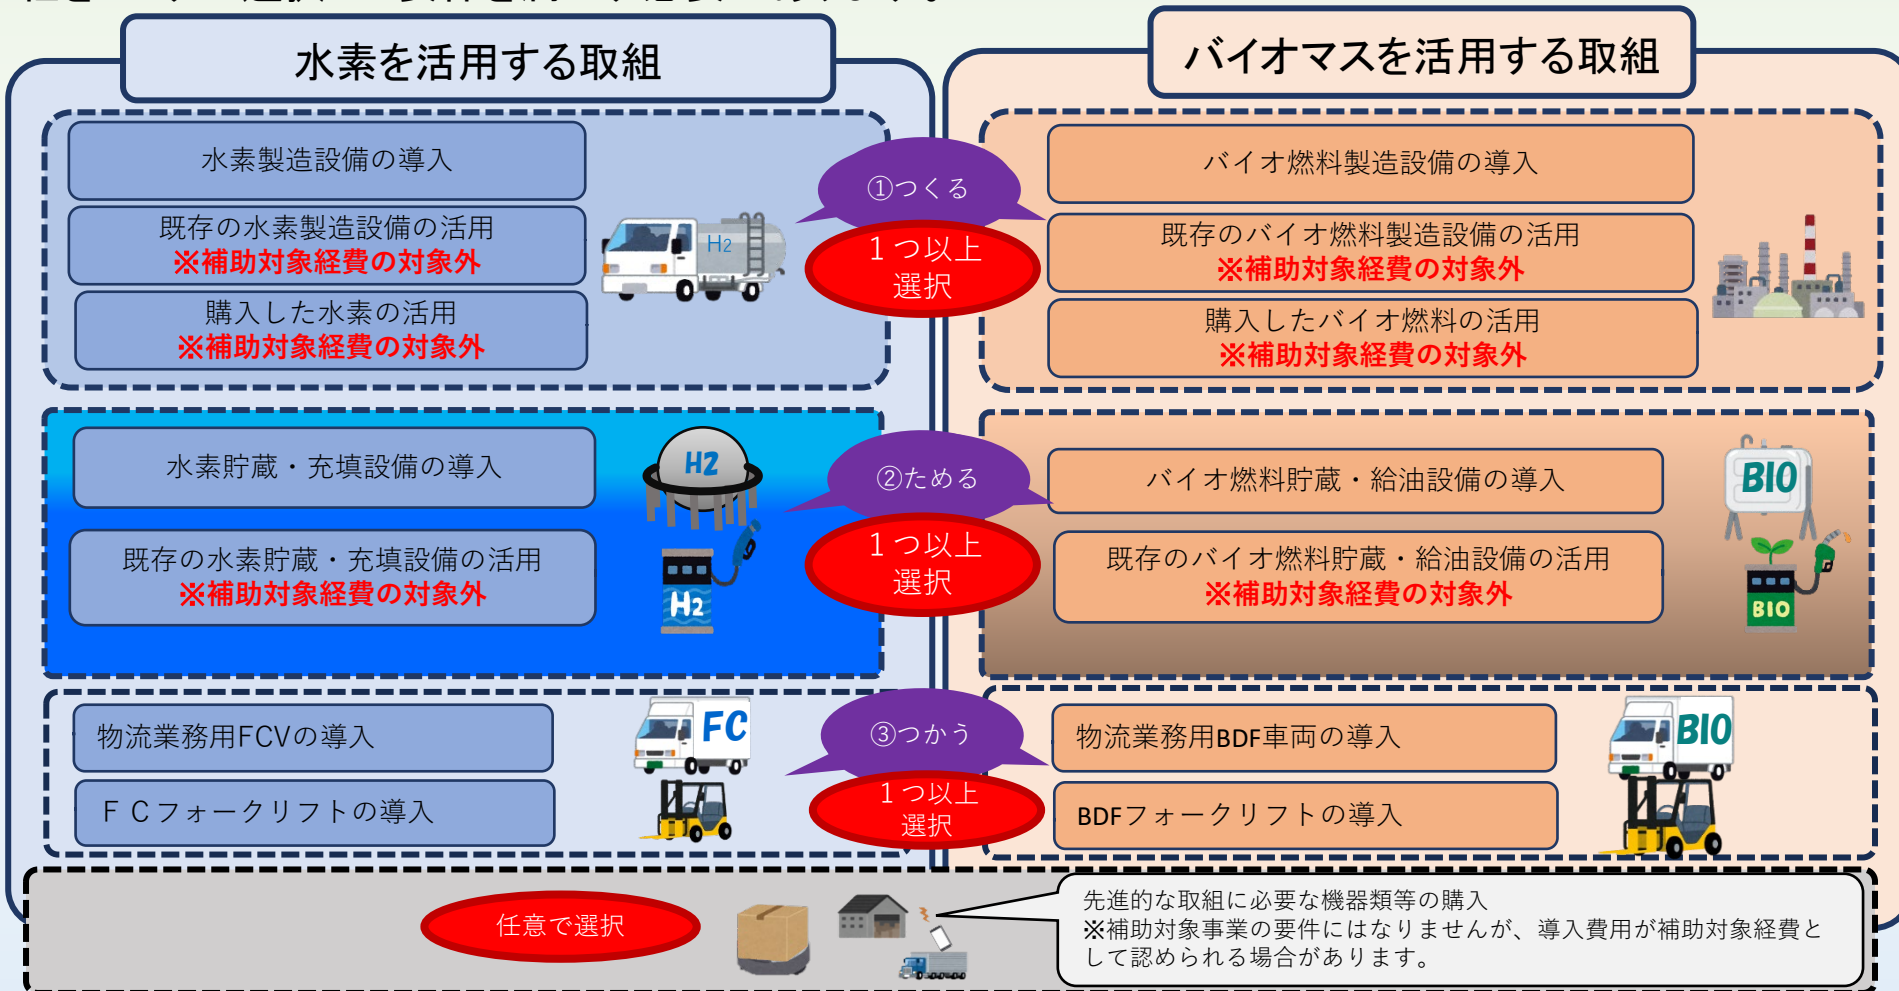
水素を活用する取組

バイオマスを活用する取組

水素製造設備の導入

既存の水素製造設備の活用
※補助対象経費の対象外

購入した水素の活用
※補助対象経費の対象外

H2

①つくる

１つ以上
選択

バイオ燃料製造設備の導入

既存のバイオ燃料製造設備の活用
※補助対象経費の対象外

購入したバイオ燃料の活用
※補助対象経費の対象外

水素貯蔵・充填設備の導入

H2

既存の水素貯蔵・充填設備の活用
※補助対象経費の対象外

H2

②ためる

１つ以上
選択

バイオ燃料貯蔵・給油設備の導入

BIO

既存のバイオ燃料貯蔵・給油設備の活用
※補助対象経費の対象外

BIO

物流業務用FCVの導入

FC

ＦＣフォークリフトの導入

③つかう

１つ以上
選択

物流業務用BDF車両の導入

BIO

BDFフォークリフトの導入

任意で選択

先進的な取組に必要な機器類等の購入
※補助対象事業の要件にはなりませんが、導入費用が補助対象経費として認められる場合があります。